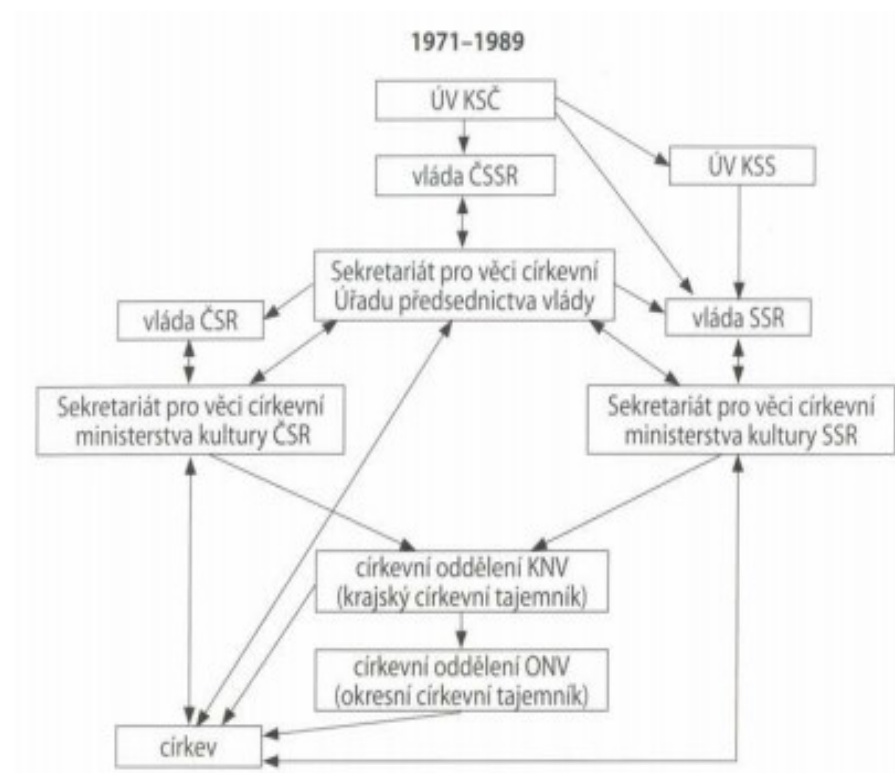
1971–1989

ÚV KSČ

vláda ČSSR

ÚV KSS

Sekretariát pro věci církevní Úřadu předsednictva vlády

vláda ČSR

vláda SSR

Sekretariát pro věci církevní ministerstva kultury ČSR

Sekretariát pro věci církevní ministerstva kultury SSR

církevní oddělení KNV (krajský církevní tajemník)

církevní oddělení ONV (okresní církevní tajemník)

církev